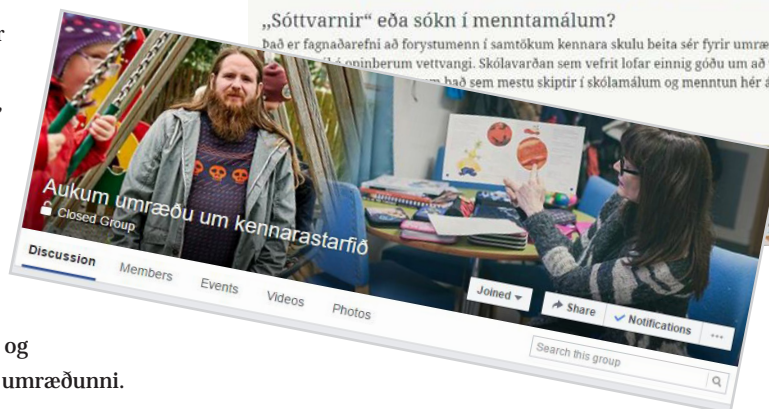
„Sóttvarnir“ eða sókn í menntamálum?

Það er fagnaðarefni að forystumenn í samtökum kennara skulu beita sér fyrir umræ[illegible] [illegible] á opinberum vettvangi. Skólavarðan sem vefrit lofar einnig góðu um að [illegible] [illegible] um það sem mestu skiptir í skólamálum og menntun hér á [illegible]

r

.

Aukum umræðu um kennarastarfið

Closed Group

Discussion Members Events Videos Photos

Joined ▾

Share

✓ Notifications

···

Search this group

og

umræðunni.